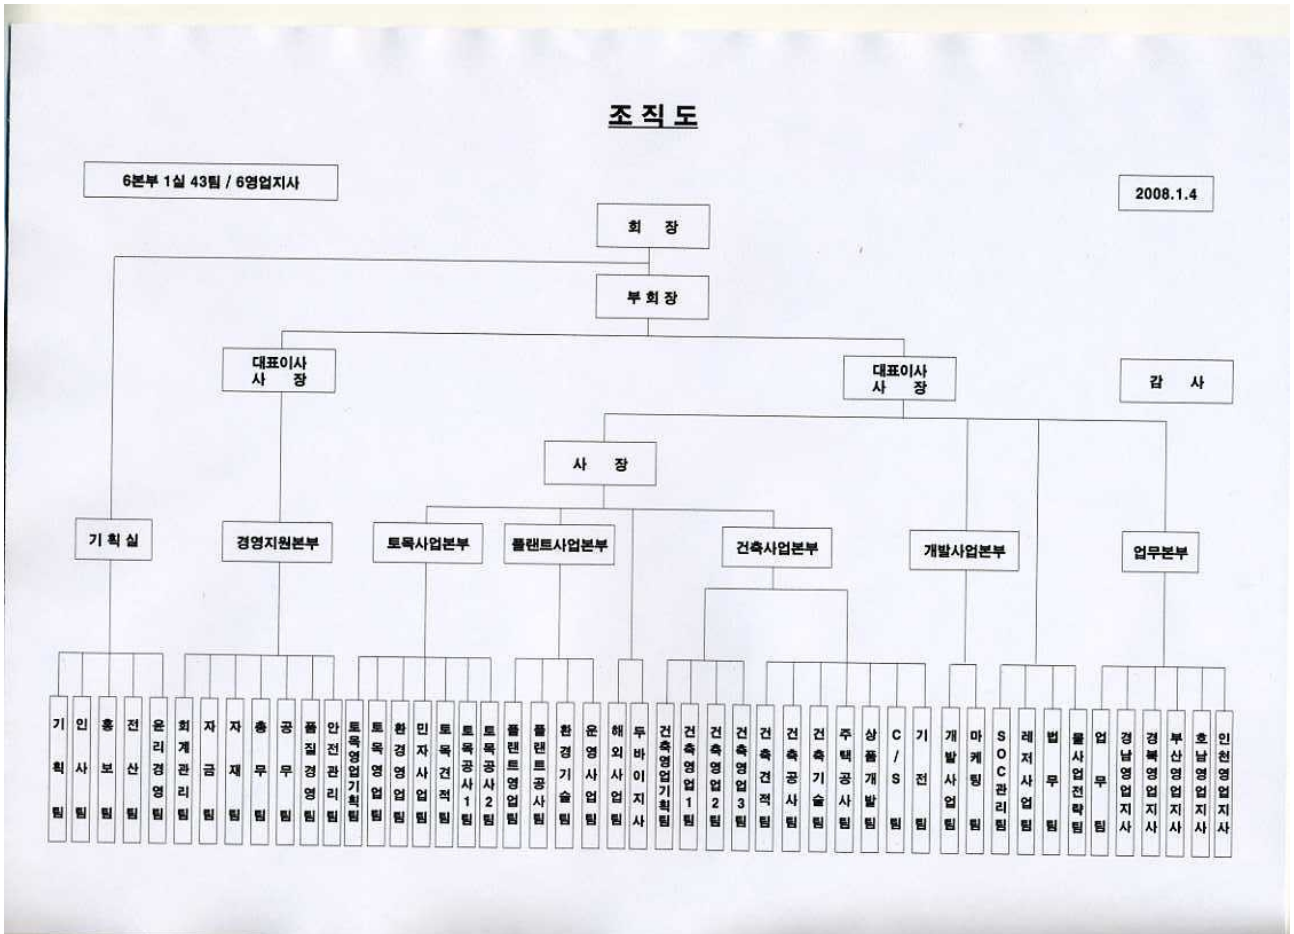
조직도

6본부 1실 43팀 / 6영업지사

2008.1.4

회 장

부회장

대표이사
사 장

대표이사
사 장

감 사

사 장

기획실

경영지원본부

토목사업본부

플랜트사업본부

건축사업본부

개발사업본부

업무본부

기획팀
인사팀
홍보팀
전산팀
윤리경영팀
회계관리팀
자금팀
자재팀
총무팀
공무팀
품질경영팀
안전관리팀
토목영업기획팀
토목영업팀
환경영업팀
민자사업팀
토목견적팀
토목공사1팀
토목공사2팀
플랜트영업팀
플랜트공사팀
환경기술팀
운영사업팀
해외사업팀
두바이지사
건축영업기획팀
건축영업1팀
건축영업2팀
건축영업3팀
건축견적팀
건축공사팀
건축기술팀
주택공사팀
상품개발팀
C/S팀
기전팀
개발사업팀
마케팅팀
SOC관리팀
레저사업팀
법무팀
물사업전략팀
업무팀
경남영업지사
경북영업지사
부산영업지사
호남영업지사
인천영업지사